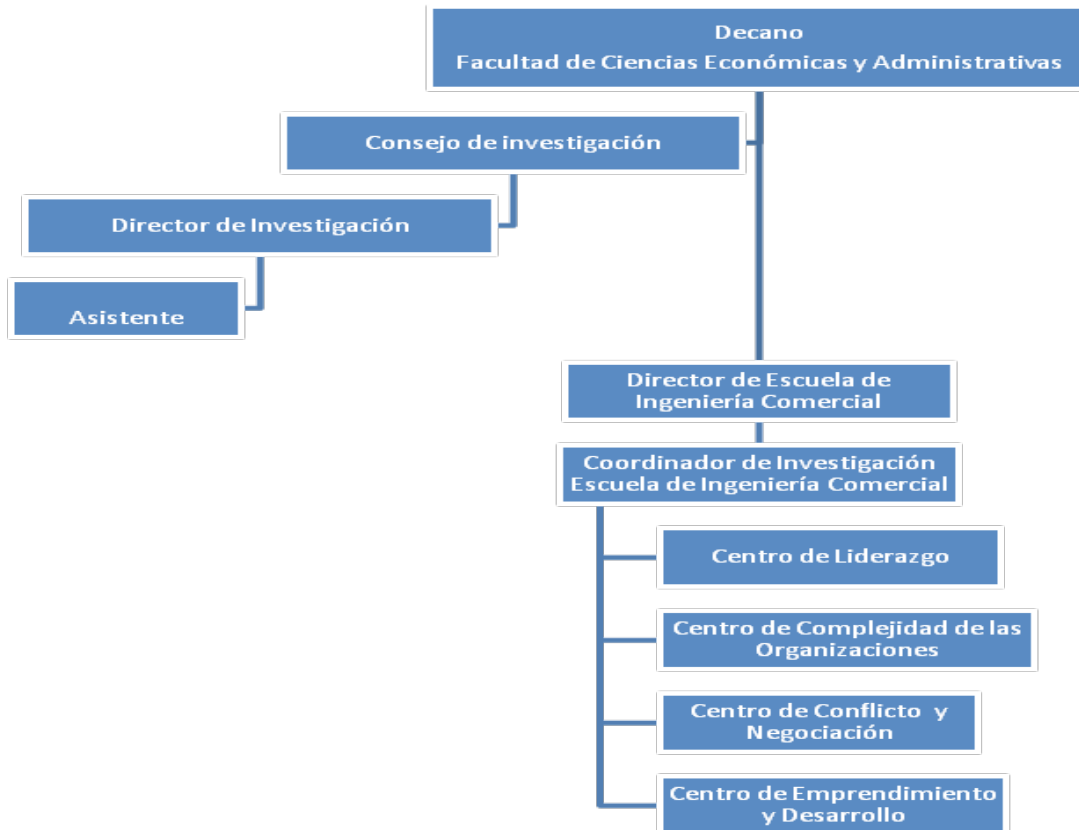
Decano
Facultad de Ciencias Económicas y Administrativas

Consejo de investigación

Director de Investigación

Asistente

Director de Escuela de Ingeniería Comercial

Coordinador de Investigación Escuela de Ingeniería Comercial

Centro de Liderazgo

Centro de Complejidad de las Organizaciones

Centro de Conflicto y Negociación

Centro de Emprendimiento y Desarrollo